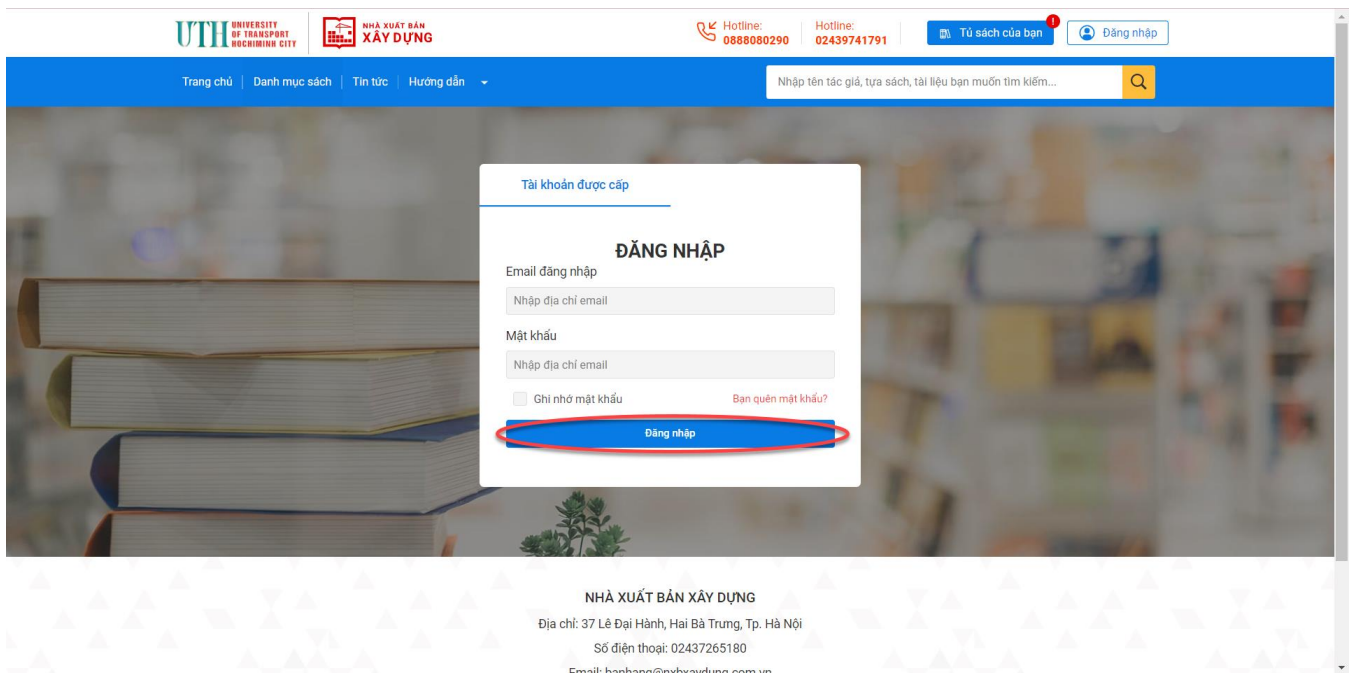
UTH UNIVERSITY OF TRANSPORT HOCHIMINH CITY

NHÀ XUẤT BẢN XÂY DỰNG

Hotline: 0888080290

Hotline: 02439741791

Tủ sách của bạn

!

Đăng nhập

Trang chủ | Danh mục sách | Tin tức | Hướng dẫn

Nhập tên tác giả, tựa sách, tài liệu bạn muốn tìm kiếm...

Tài khoản được cấp

ĐĂNG NHẬP

Email đăng nhập

Nhập địa chỉ email

Mật khẩu

Nhập địa chỉ email

Ghi nhớ mật khẩu

Bạn quên mật khẩu?

Đăng nhập

NHÀ XUẤT BẢN XÂY DỰNG

Địa chỉ: 37 Lê Đại Hành, Hai Bà Trưng, Tp. Hà Nội

Số điện thoại: 02437265180

Email: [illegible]